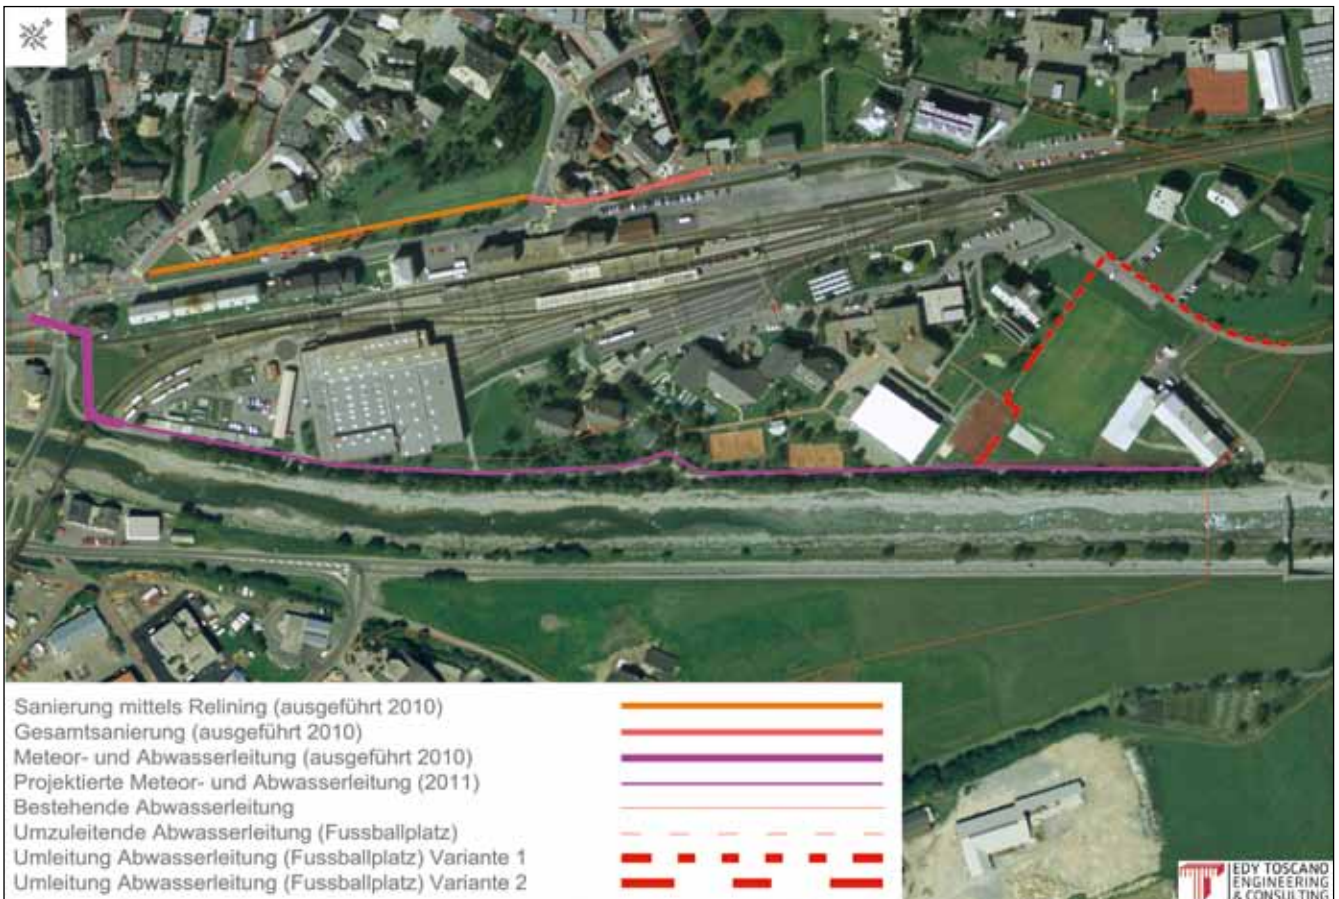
Sanierung mittels Relining (ausgeführt 2010)
Gesamtsanierung (ausgeführt 2010)
Meteor- und Abwasserleitung (ausgeführt 2010)
Projektierte Meteor- und Abwasserleitung (2011)
Bestehende Abwasserleitung
Umzuleitende Abwasserleitung (Fussballplatz)
Umleitung Abwasserleitung (Fussballplatz) Variante 1
Umleitung Abwasserleitung (Fussballplatz) Variante 2

EDY TOSCANO
ENGINEERING
& CONSULTING